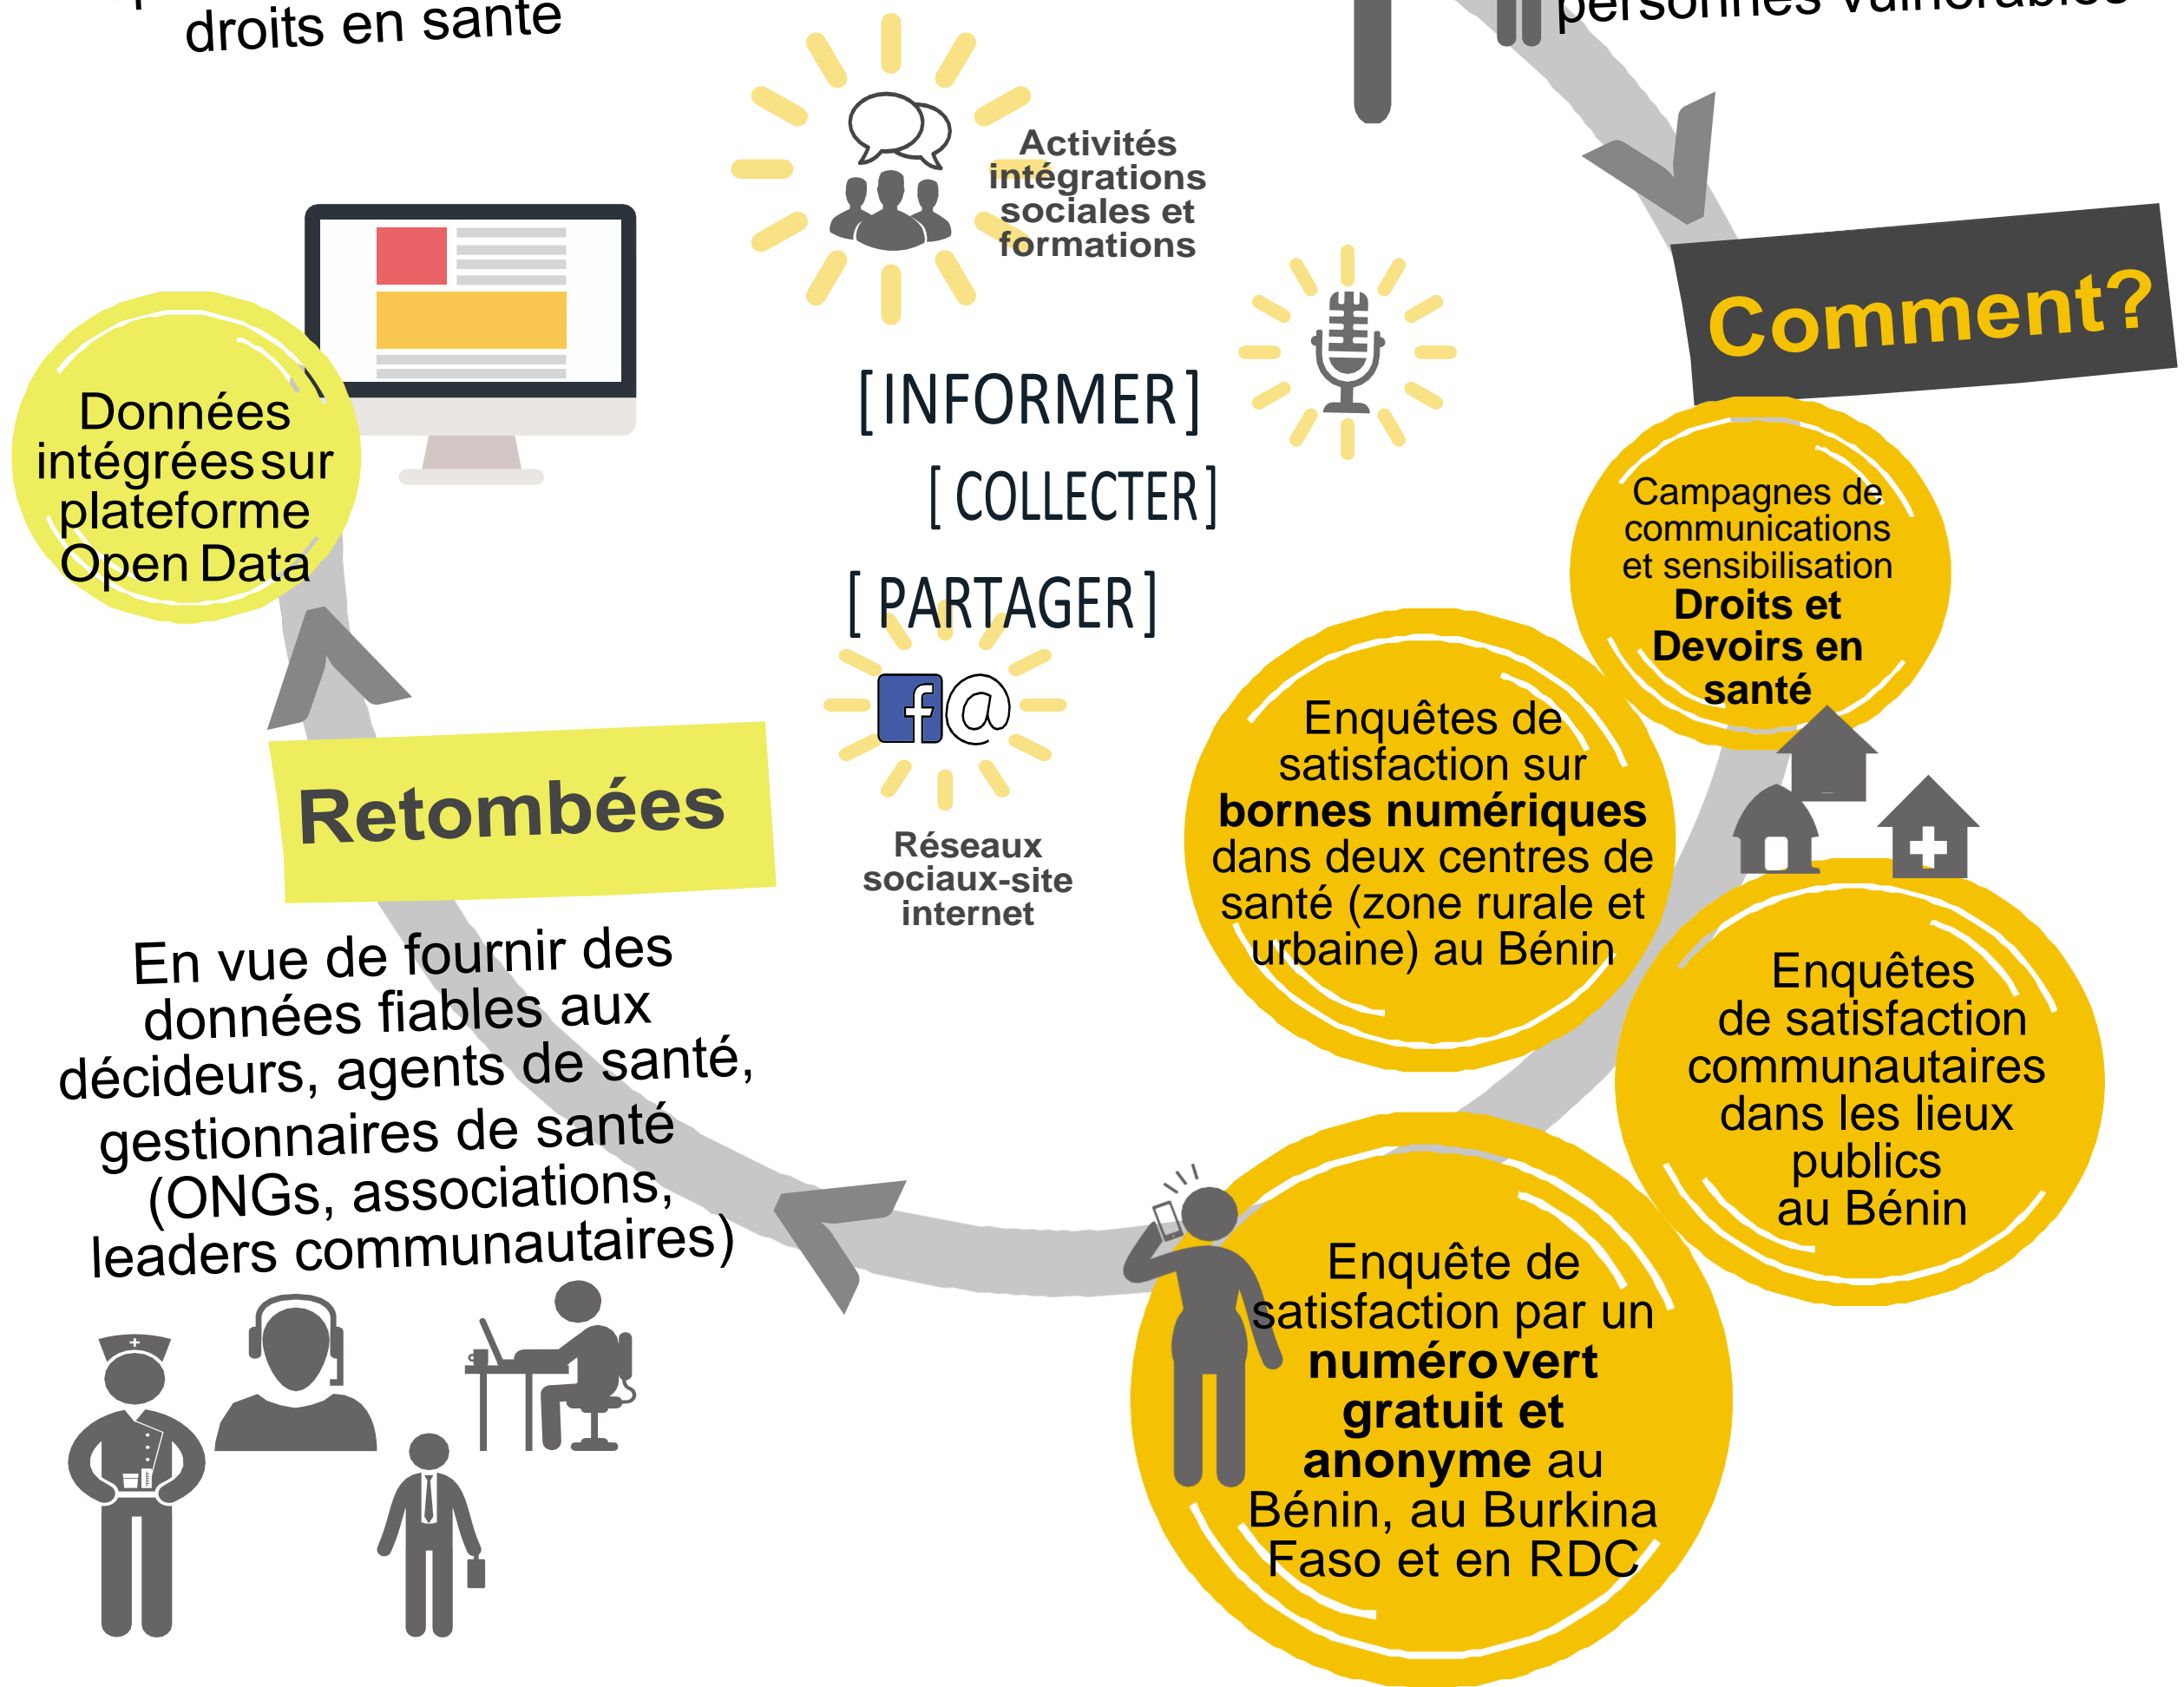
droits en santé

personnes vulnérables

Activités intégrations sociales et formations

Comment?

Données intégrées sur plateforme Open Data

[INFORMER]

[COLLECTER]

[PARTAGER]

Campagnes de communications et sensibilisation **Droits et Devoirs en santé**

Enquêtes de satisfaction sur **bornes numériques** dans deux centres de santé (zone rurale et urbaine) au Bénin

Retombées

Réseaux sociaux-site internet

Enquêtes de satisfaction communautaires dans les lieux publics au Bénin

En vue de fournir des données fiables aux décideurs, agents de santé, gestionnaires de santé (ONGs, associations, leaders communautaires)

Enquête de satisfaction par un **numéro vert gratuit et anonyme** au Bénin, au Burkina Faso et en RDC